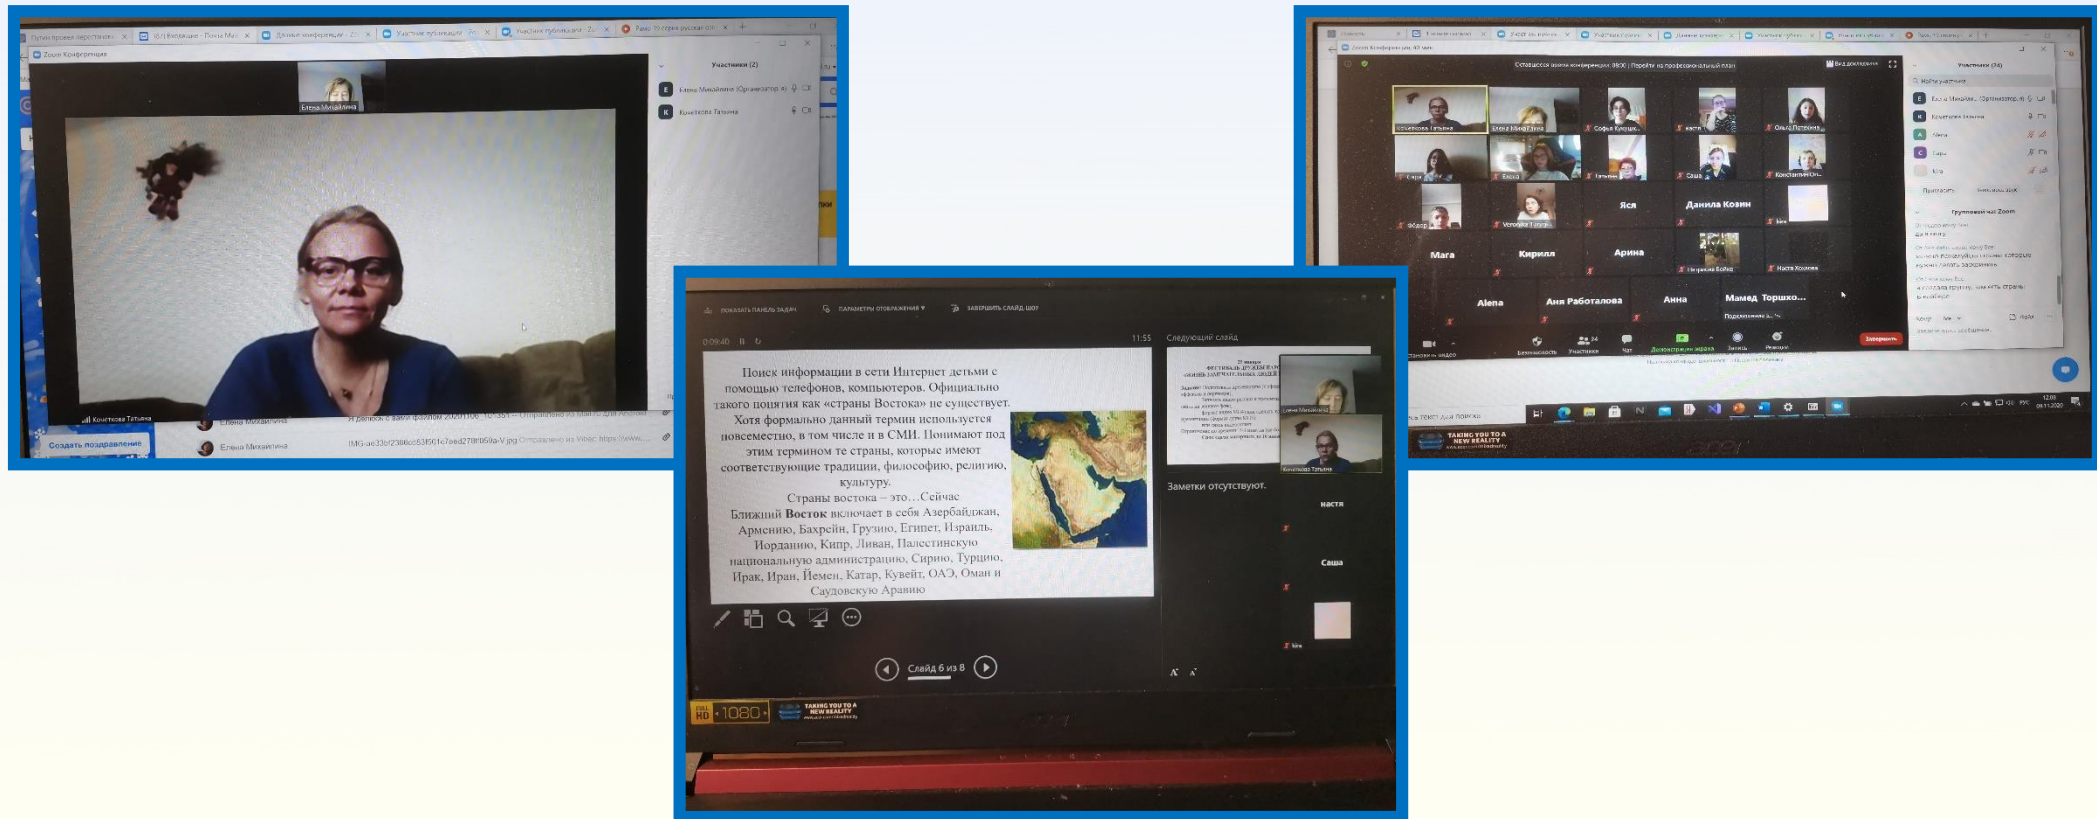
Zoom Конференция

Участники (2)

Елена Михайловна (Организатор, я)

Кочеткова Татьяна

Елена Михайловна

Кочеткова Татьяна

Создать поздравление

Елена Михайловна

Елена Михайловна

Осталось времени конференции: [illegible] | Перейти на профессиональный план

Участники (24)

Кочеткова Татьяна

Елена Михайловна

Софья Кулешо...

настя

Ольга Петрова

Саша

Константин

Федор

Ясяя

Данила Козин

Мага

Кирилл

Арина

Настя Хохлова

Alena

Аня Работалова

Анна

Мамед Торшхо...

Групповой чат Zoom

Завершить

ПОКАЗАТЬ ПАНЕЛЬ ЗАДАЧ

ПАРАМЕТРЫ ОТОБРАЖЕНИЯ

ЗАВЕРШИТЬ СЛАЙД-ШОУ

0:09:40

11:55

Следующий слайд

Поиск информации в сети Интернет детьми с помощью телефонов, компьютеров. Официально такого понятия как «страны Востока» не существует. Хотя формально данный термин используется повсеместно, в том числе и в СМИ. Понимают под этим термином те страны, которые имеют соответствующие традиции, философию, религию, культуру.

Страны востока – это…Сейчас

Ближний **Восток** включает в себя Азербайджан, Армению, Бахрейн, Грузию, Египет, Израиль, Иорданию, Кипр, Ливан, Палестинскую национальную администрацию, Сирию, Турцию, Ирак, Иран, Йемен, Катар, Кувейт, ОАЭ, Оман и Саудовскую Аравию

Заметки отсутствуют.

настя

Саша

Слайд 6 из 8

FULL HD 1080

TAKING YOU TO A NEW REALITY